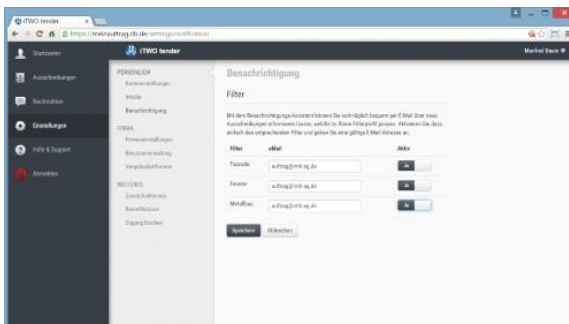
iTWO tender

https://meinauftrag.rib.de/settings/notification

iTWO tender

Manfred Baum

Startseite

Ausschreibungen

Nachrichten

Einstellungen

Hilfe & Support

Abmelden

PERSÖNLICH

Kontoeinstellungen

Profile

Benachrichtigung

FIRMA

Firmeneinstellungen

Benutzerverwaltung

Vergabeplattformen

WEITERES

Zusatzfunktionen

Bestellfunktion

Zugangsdaten

Benachrichtigung

Filter

Mit dem Benachrichtigungs-Assistent können Sie sich täglich bequem per E-Mail über neue Ausschreibungen informieren lassen, welche zu Ihrem Filterprofil passen. Aktivieren Sie dazu einfach den entsprechenden Filter und geben Sie eine gültige E-Mail Adresse an.

| Filter | eMail | Aktiv |
|---|---|---|
| Fassade | auftrag@rib-ag.de | An |
| Gewerbe | auftrag@rib-ag.de | An |
| Metallbau | auftrag@rib-ag.de | An |

Speichern Abbrechen